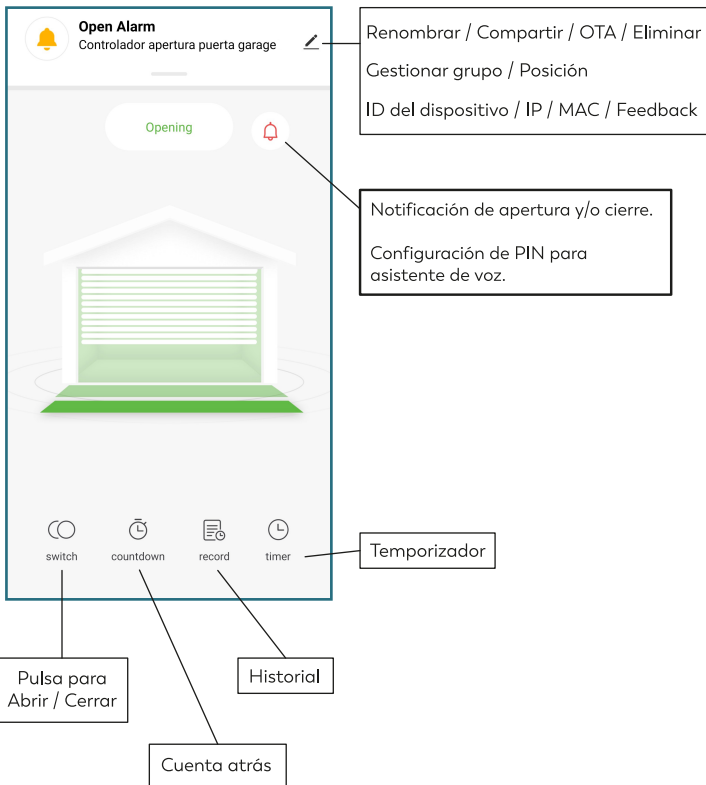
Open Alarm
Controlador apertura puerta garage

Renombrar / Compartir / OTA / Eliminar
Gestionar grupo / Posición
ID del dispositivo / IP / MAC / Feedback

Opening

Notificación de apertura y/o cierre.

Configuración de PIN para asistente de voz.

switch
countdown
record
timer

Temporizador

Pulsa para Abrir / Cerrar

Historial

Cuenta atrás